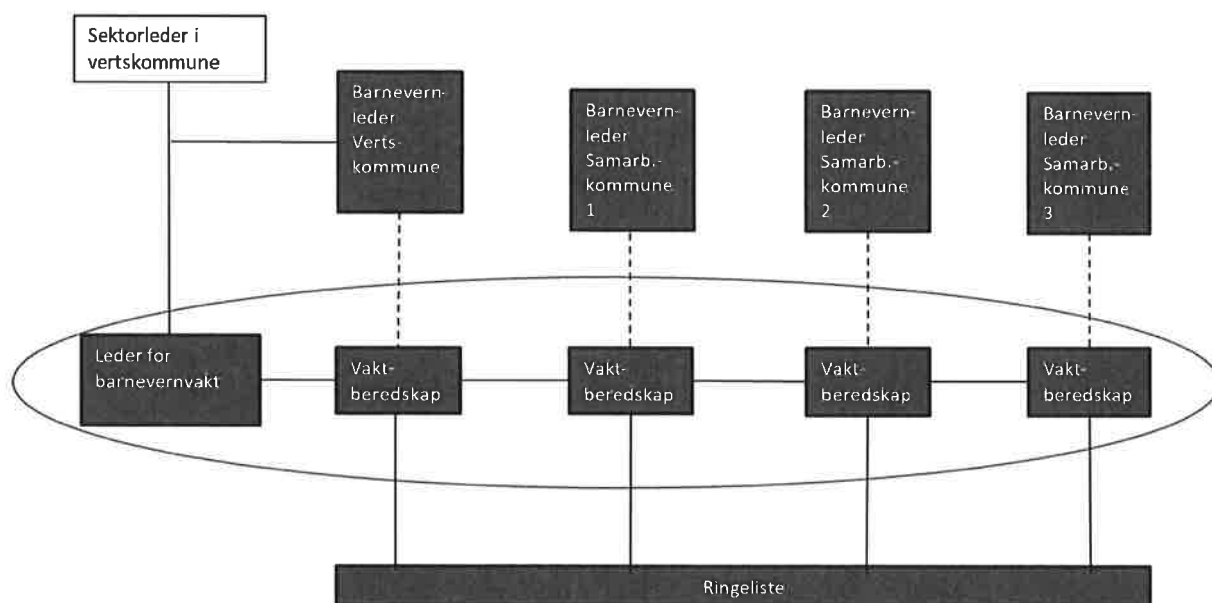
Sektorleder i vertskommune

Barnevernleder Vertskommune

Barnevernleder Samarb.-kommune 1

Barnevernleder Samarb.-kommune 2

Barnevernleder Samarb.-kommune 3

Leder for barnevernvakt

Vaktberedskap

Vaktberedskap

Vaktberedskap

Vaktberedskap

Ringeliste